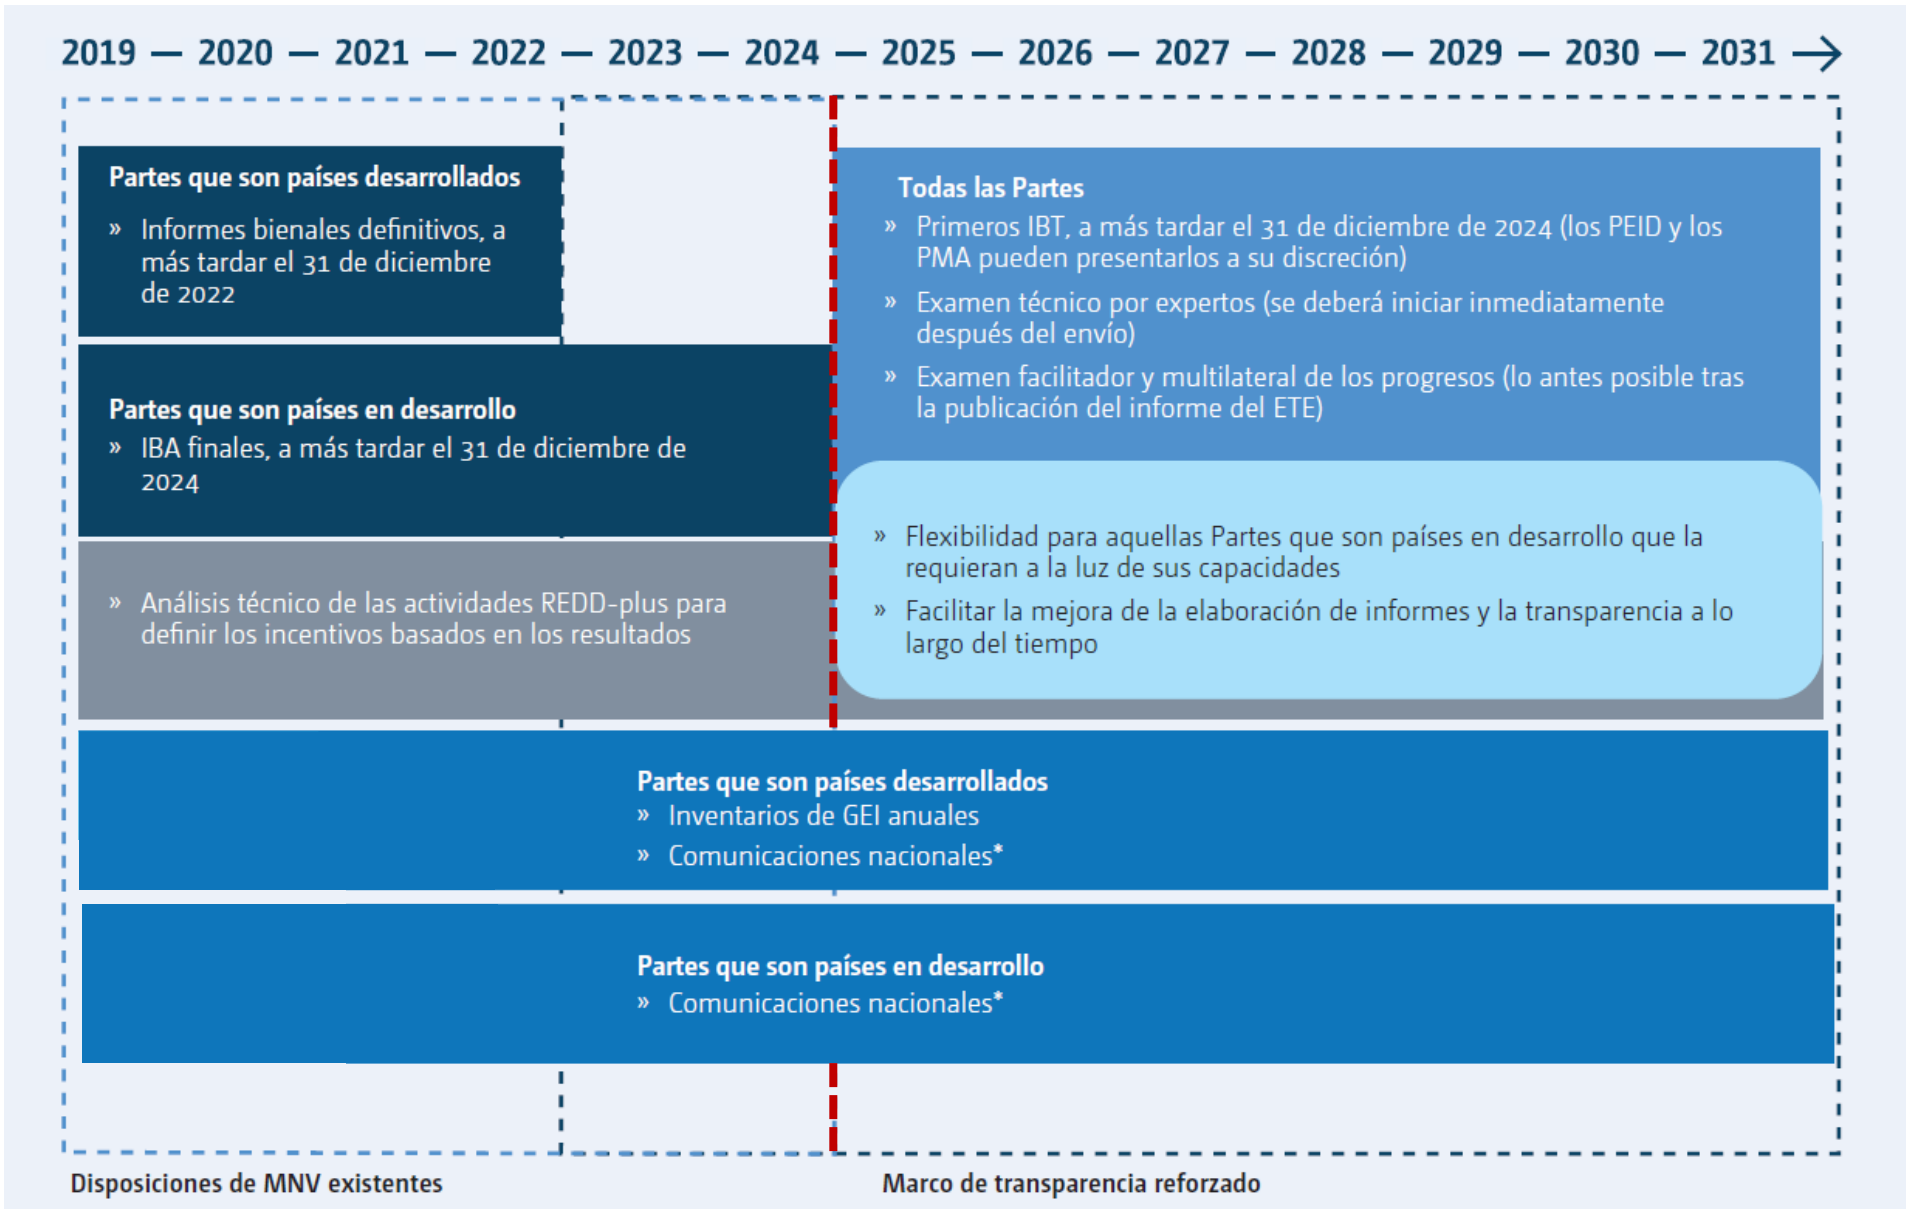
2019 — 2020 — 2021 — 2022 — 2023 — 2024 — 2025 — 2026 — 2027 — 2028 — 2029 — 2030 — 2031 →

**Partes que son países desarrollados**
» Informes bienales definitivos, a más tardar el 31 de diciembre de 2022

**Partes que son países en desarrollo**
» IBA finales, a más tardar el 31 de diciembre de 2024

» Análisis técnico de las actividades REDD-plus para definir los incentivos basados en los resultados

**Todas las Partes**
» Primeros IBT, a más tardar el 31 de diciembre de 2024 (los PEID y los PMA pueden presentarlos a su discreción)
» Examen técnico por expertos (se deberá iniciar inmediatamente después del envío)
» Examen facilitador y multilateral de los progresos (lo antes posible tras la publicación del informe del ETE)

» Flexibilidad para aquellas Partes que son países en desarrollo que la requieran a la luz de sus capacidades
» Facilitar la mejora de la elaboración de informes y la transparencia a lo largo del tiempo

**Partes que son países desarrollados**
» Inventarios de GEI anuales
» Comunicaciones nacionales*

**Partes que son países en desarrollo**
» Comunicaciones nacionales*

Disposiciones de MNV existentes

Marco de transparencia reforzado